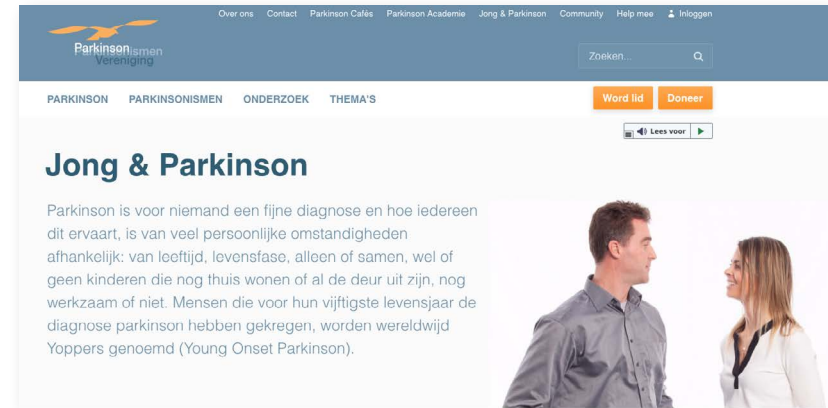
Over ons Contact Parkinson Cafés Parkinson Academie Jong & Parkinson Community Help mee Inloggen

Parkinson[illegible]ismen Vereniging

Zoeken...

PARKINSON PARKINSONISMEN ONDERZOEK THEMA'S

Word lid Doneer

Lees voor

Jong & Parkinson

Parkinson is voor niemand een fijne diagnose en hoe iedereen dit ervaart, is van veel persoonlijke omstandigheden afhankelijk: van leeftijd, levensfase, alleen of samen, wel of geen kinderen die nog thuis wonen of al de deur uit zijn, nog werkzaam of niet. Mensen die voor hun vijftigste levensjaar de diagnose parkinson hebben gekregen, worden wereldwijd Yoppers genoemd (Young Onset Parkinson).